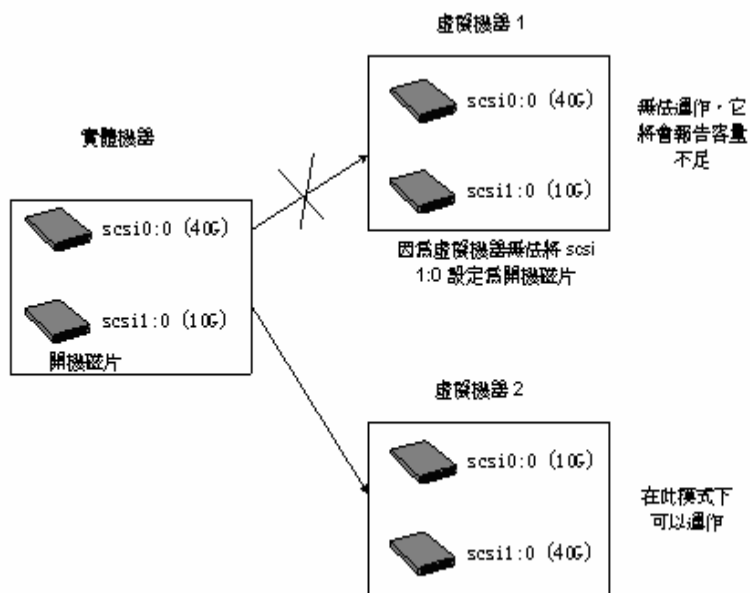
實體機器

scsi0:0 (40G)

scsi1:0 (10G)

開機磁片

虛擬機器 1

scsi0:0 (40G)

scsi1:0 (10G)

因爲虛擬機器無法將 scsi 1:0 設定爲開機磁片

無法運作，它將會報告容量不足

虛擬機器 2

scsi0:0 (10G)

scsi1:0 (40G)

在此模式下可以運作